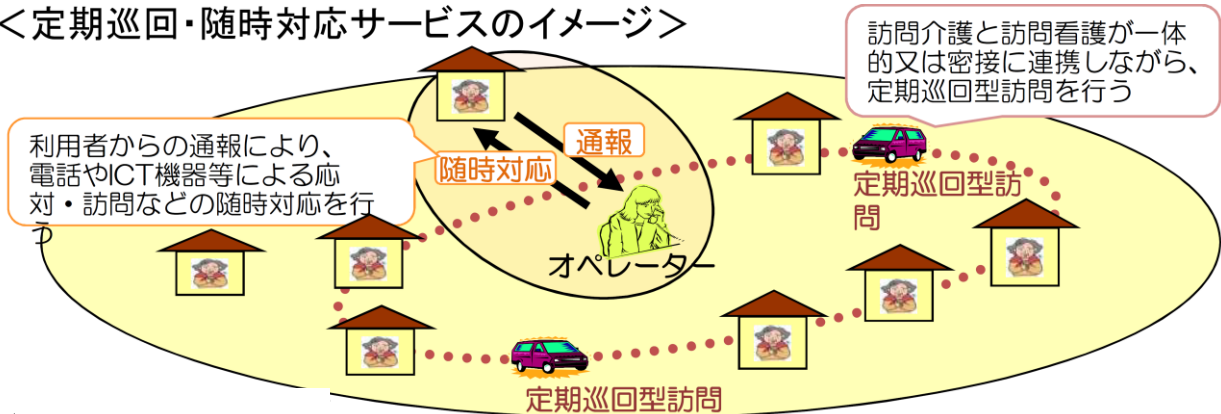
＜定期巡回・随時対応サービスのイメージ＞

訪問介護と訪問看護が一体的又は密接に連携しながら、定期巡回型訪問を行う

利用者からの通報により、電話やICT機器等による応対・訪問などの随時対応を行う

通報

随時対応

オペレーター

定期巡回型訪問

定期巡回型訪問